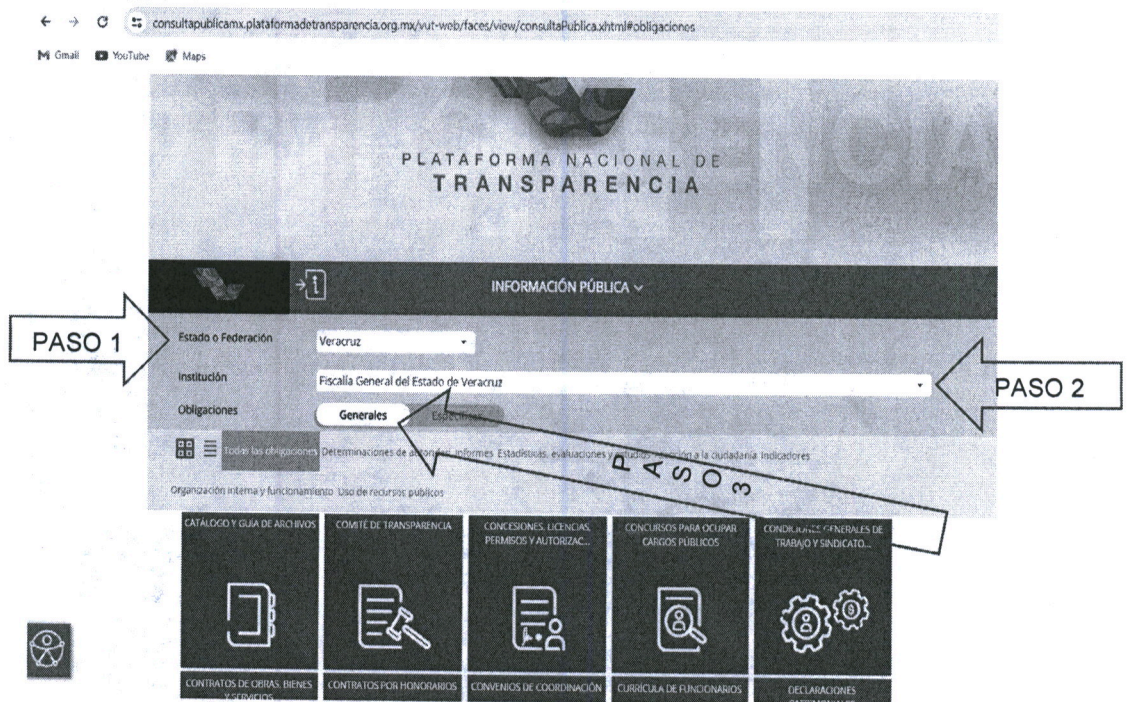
consultapublicamx.plataformadetransparencia.org.mx/vut-web/faces/view/consultaPublica.xhtml#obligaciones

Gmail YouTube Maps

PLATAFORMA NACIONAL DE
TRANSPARENCIA

INFORMACIÓN PÚBLICA

PASO 1

Estado o Federación Veracruz

Institución Fiscalía General del Estado de Veracruz

PASO 2

Obligaciones Generales Específicas

Todas las obligaciones Determinaciones de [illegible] Informes Estadísticas, evaluaciones y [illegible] a la ciudadanía Indicadores

PASO 3

Organización interna y funcionamiento Uso de recursos públicos

CATÁLOGO Y GUÍA DE ARCHIVOS

COMITÉ DE TRANSPARENCIA

CONCESIONES, LICENCIAS, PERMISOS Y AUTORIZAC...

CONCURSOS PARA OCUPAR CARGOS PÚBLICOS

CONDICIONES GENERALES DE TRABAJO Y SINDICATO...

CONTRATOS DE OBRAS, BIENES Y SERVICIOS

CONTRATOS POR HONORARIOS

CONVENIOS DE COORDINACIÓN

CURRÍCULA DE FUNCIONARIOS

DECLARACIONES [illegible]